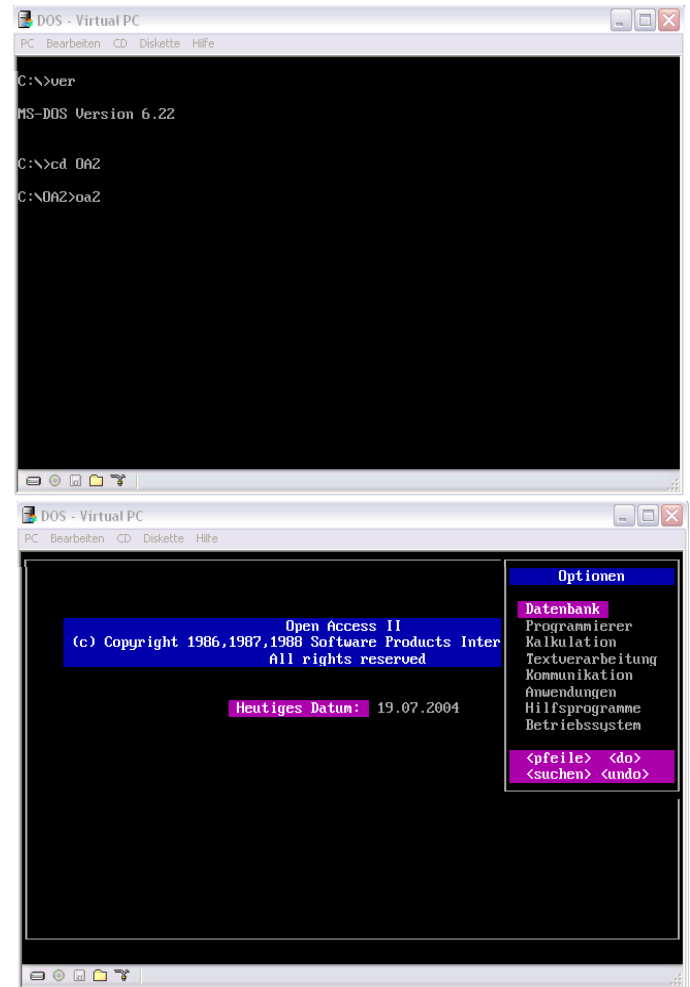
DOS - Virtual PC

PC Bearbeiten CD Diskette Hilfe

C:\>ver

MS-DOS Version 6.22

C:\>cd OA2

C:\OA2>oa2

DOS - Virtual PC

PC Bearbeiten CD Diskette Hilfe

Open Access II
(c) Copyright 1986,1987,1988 Software Products Inter
All rights reserved

Heutiges Datum: 19.07.2004

Optionen

Datenbank
Programmierer
Kalkulation
Textverarbeitung
Kommunikation
Anwendungen
Hilfsprogramme
Betriebssystem

<pfeile> <do>
<suchen> <undo>